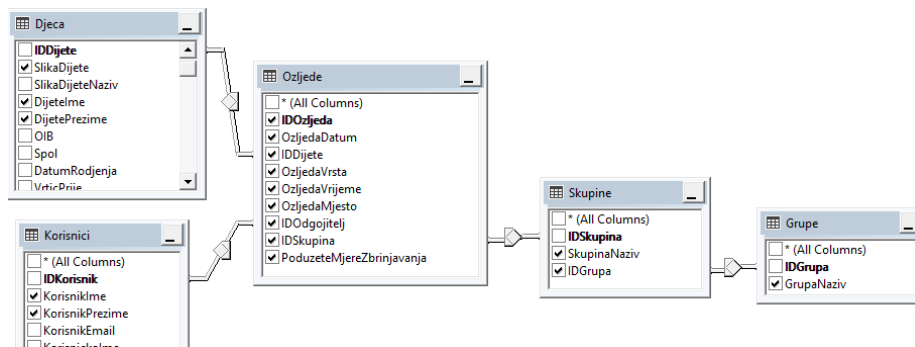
Djeca
IDDijete
SlikaDijete
SlikaDijeteNaziv
DijeteIme
DijetePrezime
OIB
Spol
DatumRodjenja
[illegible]

Ozljede
* (All Columns)
IDOzljeda
OzljedaDatum
IDDijete
OzljedaVrsta
OzljedaVrijeme
OzljedaMjesto
IDOdgojitelj
IDSkupina
PoduzeteMjereZbrinjavanja

Korisnici
* (All Columns)
IDKorisnik
KorisnikIme
KorisnikPrezime
KorisnikEmail
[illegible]

Skupine
* (All Columns)
IDSkupina
SkupinaNaziv
IDGrupa

Grupe
* (All Columns)
IDGrupa
GrupaNaziv